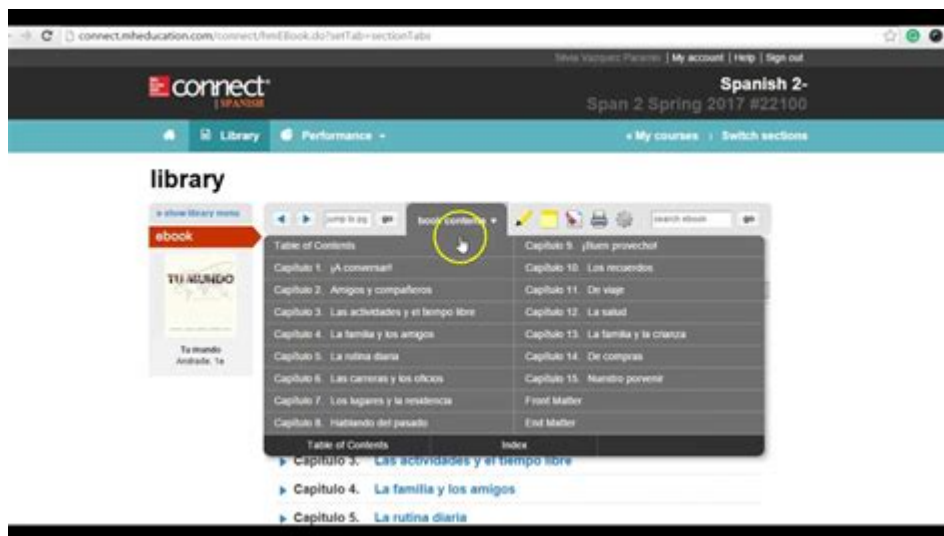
connect.mheducation.com/connect/hmEbook.do?setTab=sectionTabs

Silvia Vazquez Paramo | My account | Help | Sign out

connect SPANISH

Spanish 2-
Span 2 Spring 2017 #22100

Library Performance

« My courses | Switch sections

library

« show library menu

ebook

TU MUNDO

Tu mundo
Andrade, 1e

jump to pg go

book contents

search ebook go

| | |
|---|---|
| Table of Contents | Capitulo 9. ¡Buen provecho! |
| Capitulo 1. ¡A conversar! | Capitulo 10. Los recuerdos |
| Capitulo 2. Amigos y compañeros | Capitulo 11. De viaje |
| Capitulo 3. Las actividades y el tiempo libre | Capitulo 12. La salud |
| Capitulo 4. La familia y los amigos | Capitulo 13. La familia y la crianza |
| Capitulo 5. La rutina diaria | Capitulo 14. De compras |
| Capitulo 6. Las carreras y los oficios | Capitulo 15. Nuestro porvenir |
| Capitulo 7. Los lugares y la residencia | Front Matter |
| Capitulo 8. Hablando del pasado | End Matter |

Table of Contents Index

Capitulo 3. Las actividades y el tiempo libre

Capitulo 4. La familia y los amigos

Capitulo 5. La rutina diaria